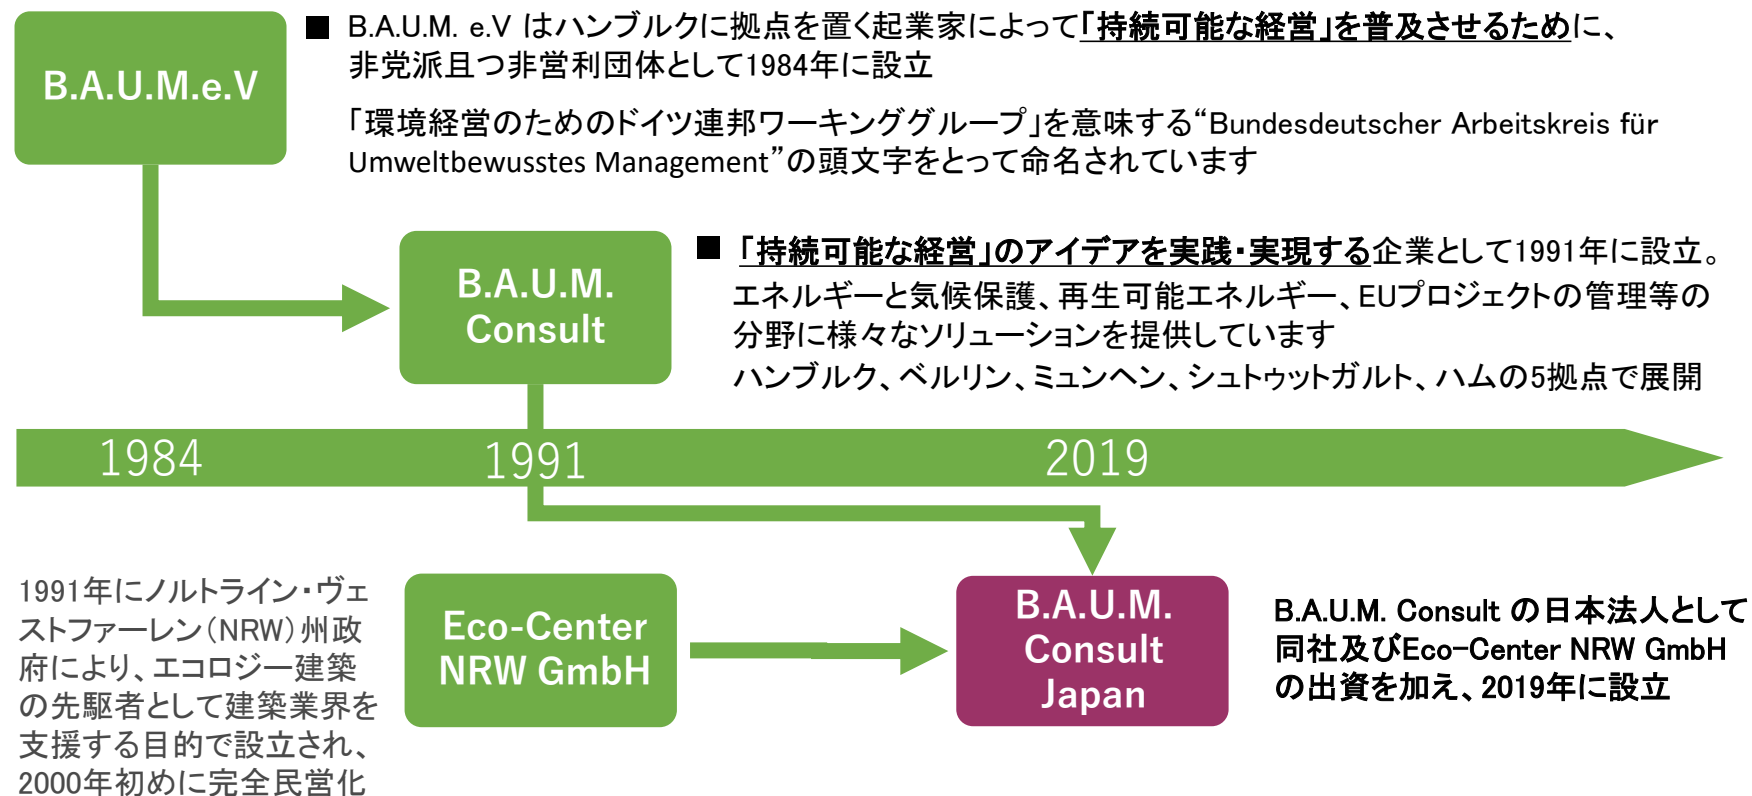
B.A.U.M.e.V

■ B.A.U.M. e.V はハンブルクに拠点を置く起業家によって「持続可能な経営」を普及させるために、非党派且つ非営利団体として1984年に設立

「環境経営のためのドイツ連邦ワーキンググループ」を意味する“Bundesdeutscher Arbeitskreis für Umweltbewusstes Management”の頭文字をとって命名されています

B.A.U.M. Consult

■ 「持続可能な経営」のアイデアを実践・実現する企業として1991年に設立。エネルギーと気候保護、再生可能エネルギー、EUプロジェクトの管理等の分野に様々なソリューションを提供しています
ハンブルク、ベルリン、ミュンヘン、シュトゥットガルト、ハムの5拠点で展開

1984

1991

2019

1991年にノルトライン・ヴェストファーレン（NRW）州政府により、エコロジー建築の先駆者として建築業界を支援する目的で設立され、2000年初めに完全民営化

Eco-Center NRW GmbH

B.A.U.M. Consult Japan

B.A.U.M. Consult の日本法人として同社及びEco-Center NRW GmbHの出資を加え、2019年に設立